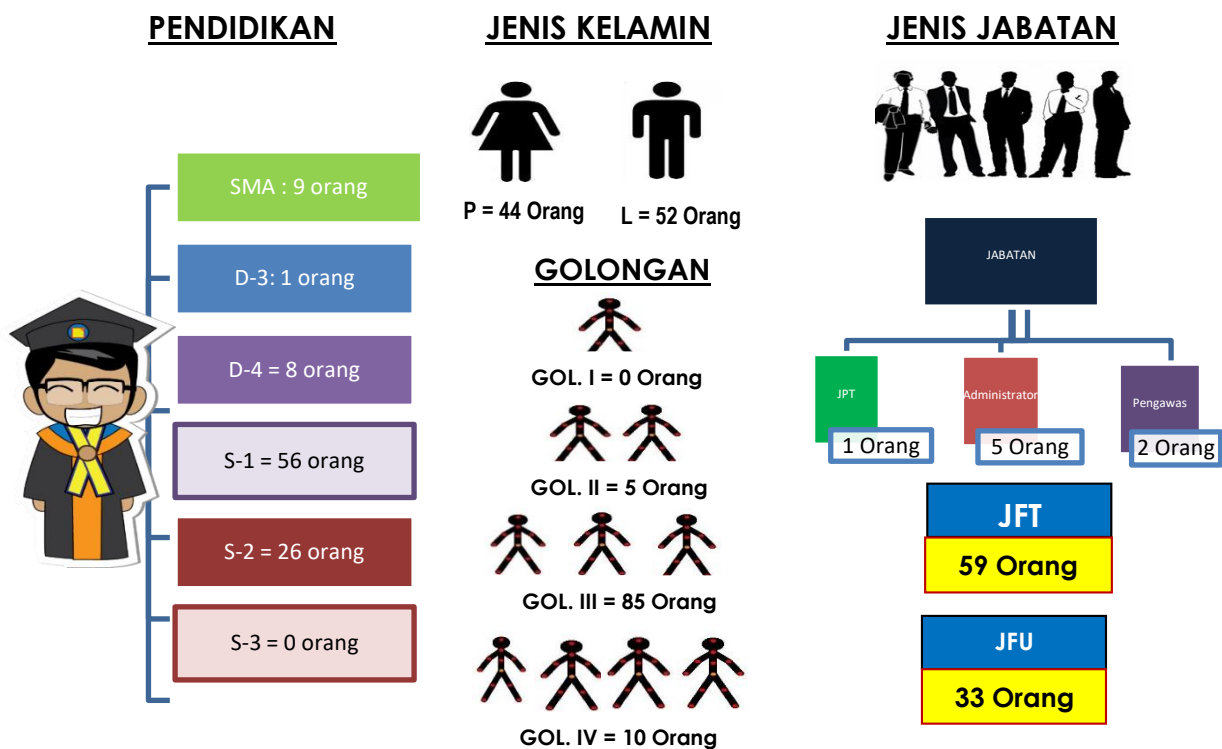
PENDIDIKAN

SMA : 9 orang

D-3: 1 orang

D-4 = 8 orang

S-1 = 56 orang

S-2 = 26 orang

S-3 = 0 orang

JENIS KELAMIN

P = 44 Orang

L = 52 Orang

GOLONGAN

GOL. I = 0 Orang

GOL. II = 5 Orang

GOL. III = 85 Orang

GOL. IV = 10 Orang

JENIS JABATAN

JABATAN

JPT

1 Orang

Administrator

5 Orang

Pengawas

2 Orang

JFT

59 Orang

JFU

33 Orang